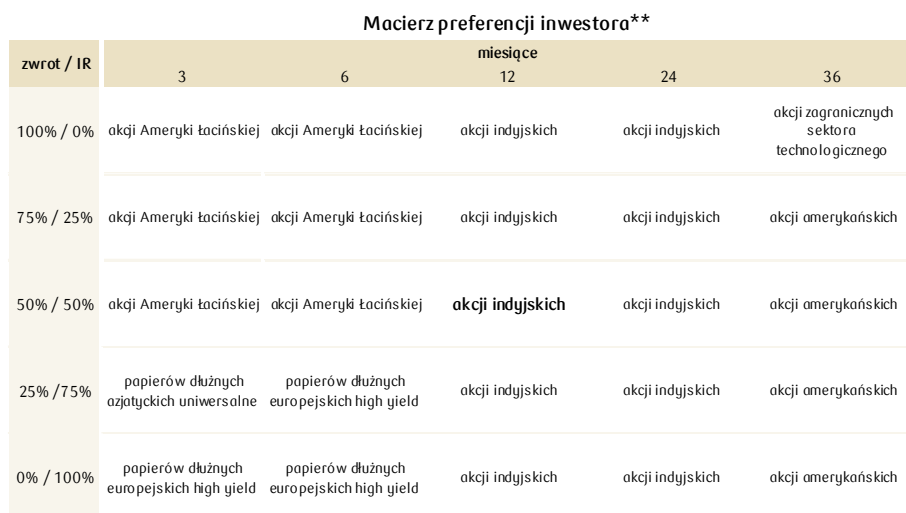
Macierz preferencji inwestora**

| zwrot / IR | miesiące 3 | 6 | 12 | 24 | 36 |
|---|---|---|---|---|---|
| 100% / 0% | akcji Ameryki Łacińskiej | akcji Ameryki Łacińskiej | akcji indyjskich | akcji indyjskich | akcji zagranicznych sektora technologicznego |
| 75% / 25% | akcji Ameryki Łacińskiej | akcji Ameryki Łacińskiej | akcji indyjskich | akcji indyjskich | akcji amerykańskich |
| 50% / 50% | akcji Ameryki Łacińskiej | akcji Ameryki Łacińskiej | **akcji indyjskich** | akcji indyjskich | akcji amerykańskich |
| 25% /75% | papierów dłużnych azjatyckich uniwersalne | papierów dłużnych europejskich high yield | akcji indyjskich | akcji indyjskich | akcji amerykańskich |
| 0% / 100% | papierów dłużnych europejskich high yield | papierów dłużnych europejskich high yield | akcji indyjskich | akcji indyjskich | akcji amerykańskich |